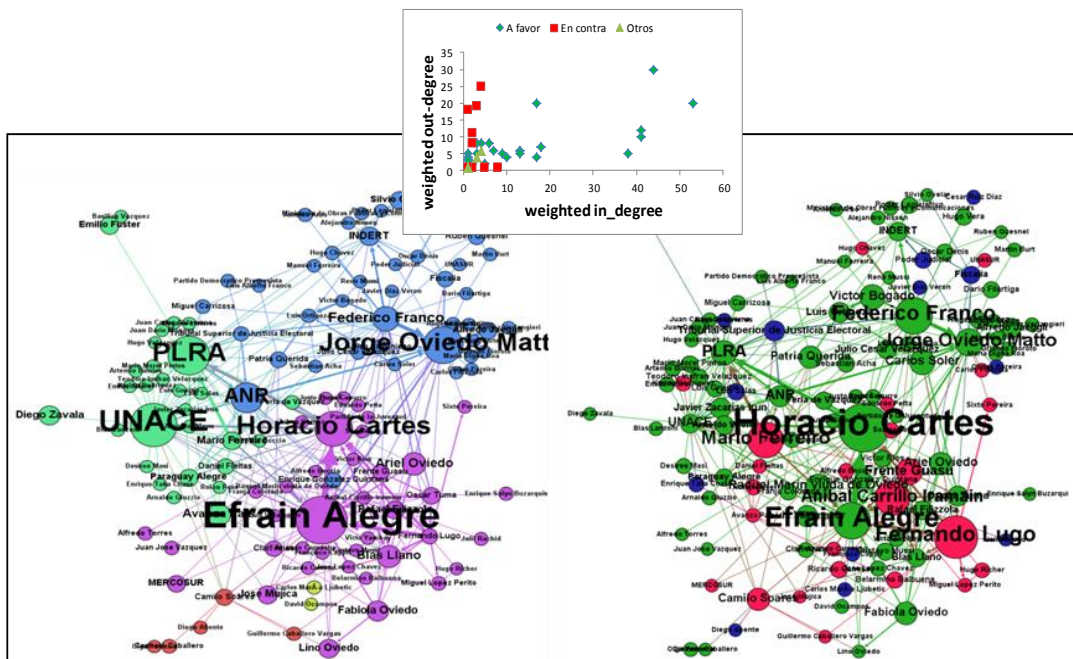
A favor
En contra
Otros

weighted out-degree
weighted in_degree

35
30
25
20
15
10
5
0
0
10
20
30
40
50
60

Basilio Vazquez
Emilio Fuster
Silvio O
INDERT
Ruben Quesnel
Hugo Chavez
Manuel Ferreira
Partido Democrático Progresista
Miguel Carrizosa
Fiscalia
Dario Filártiga
Federico Franco
Alfredo Jaeggli
PLRA
Tribunal Superior de Justicia Electoral
Patria Querida
Jorge Oviedo Matto
Diego Zavala
UNACE
ANR
Horacio Cartes
Mario Ferreiro
Sixto Pereira
Daniel Fleitas
Paraguay Alegre
Ariel Oviedo
Frente Guasu
Enrique Gonzalez Quintana
Oscar Tuma
Enrique Salyn Buzarquis
Efrain Alegre
Alfredo Torres
Juan José Vazquez
Fernando Lugo
Blas Llano
MERCOSUR
Camilo Soares
José Mujica
Fabiola Oviedo
David Ocampos
Miguel Lopez Perito
Guillermo Caballero Vargas
Lino Oviedo

Silvio Oviedo
Cesar Diaz
Hugo Vera
INDERT
Ruben Quesnel
Hugo Chavez
Martin Burt
Partido Democrático Progresista
Manuel Ferreira
Fiscalia
Dario Filártiga
Miguel Carrizosa
Victor Bogado
Federico Franco
Luis
Tribunal Superior de Justicia Electoral
Alfredo Jaeggli
PLRA
Jorge Oviedo Matto
Patria Querida
Carlos Soler
Julio Cesar Velazquez
Sebastian Acha
Hugo Estigarribia
Diego Zavala
Javier Zacarías
ANR
UNACE
Horacio Cartes
Sixto Pereira
Mario Ferreiro
Ariel Oviedo
Frente Guasu
Desirée Masi
Raquel Marin viuda de Oviedo
Anibal Carrillo Iramain
Enrique Salyn Buzarquis
Efrain Alegre
Fernando Lugo
Alfredo Torres
Juan José Vazquez
Blas Llano
MERCOSUR
Ricardo
Belarmino Balbuena
Miguel Lopez Perito
Camilo Soares
David Ocampos
Fabiola Oviedo
Diego Abente
Guillermo Caballero Vargas
Lino Oviedo